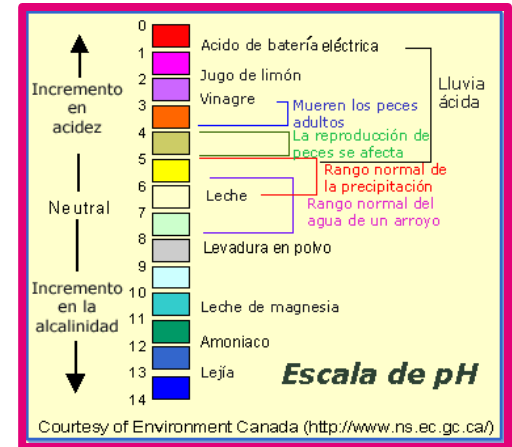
Incremento en acidez

Neutral

Incremento en la alcalinidad

0
1
2
3
4
5
6
7
8
9
10
11
12
13
14

Acido de batería eléctrica
Jugo de limón
Vinagre
Leche
Levadura en polvo
Leche de magnesia
Amoniaco
Lejía

Lluvia ácida

Mueren los peces adultos

La reproducción de peces se afecta

Rango normal de la precipitación

Rango normal del agua de un arroyo

Escala de pH

Courtesy of Environment Canada (http://www.ns.ec.gc.ca/)